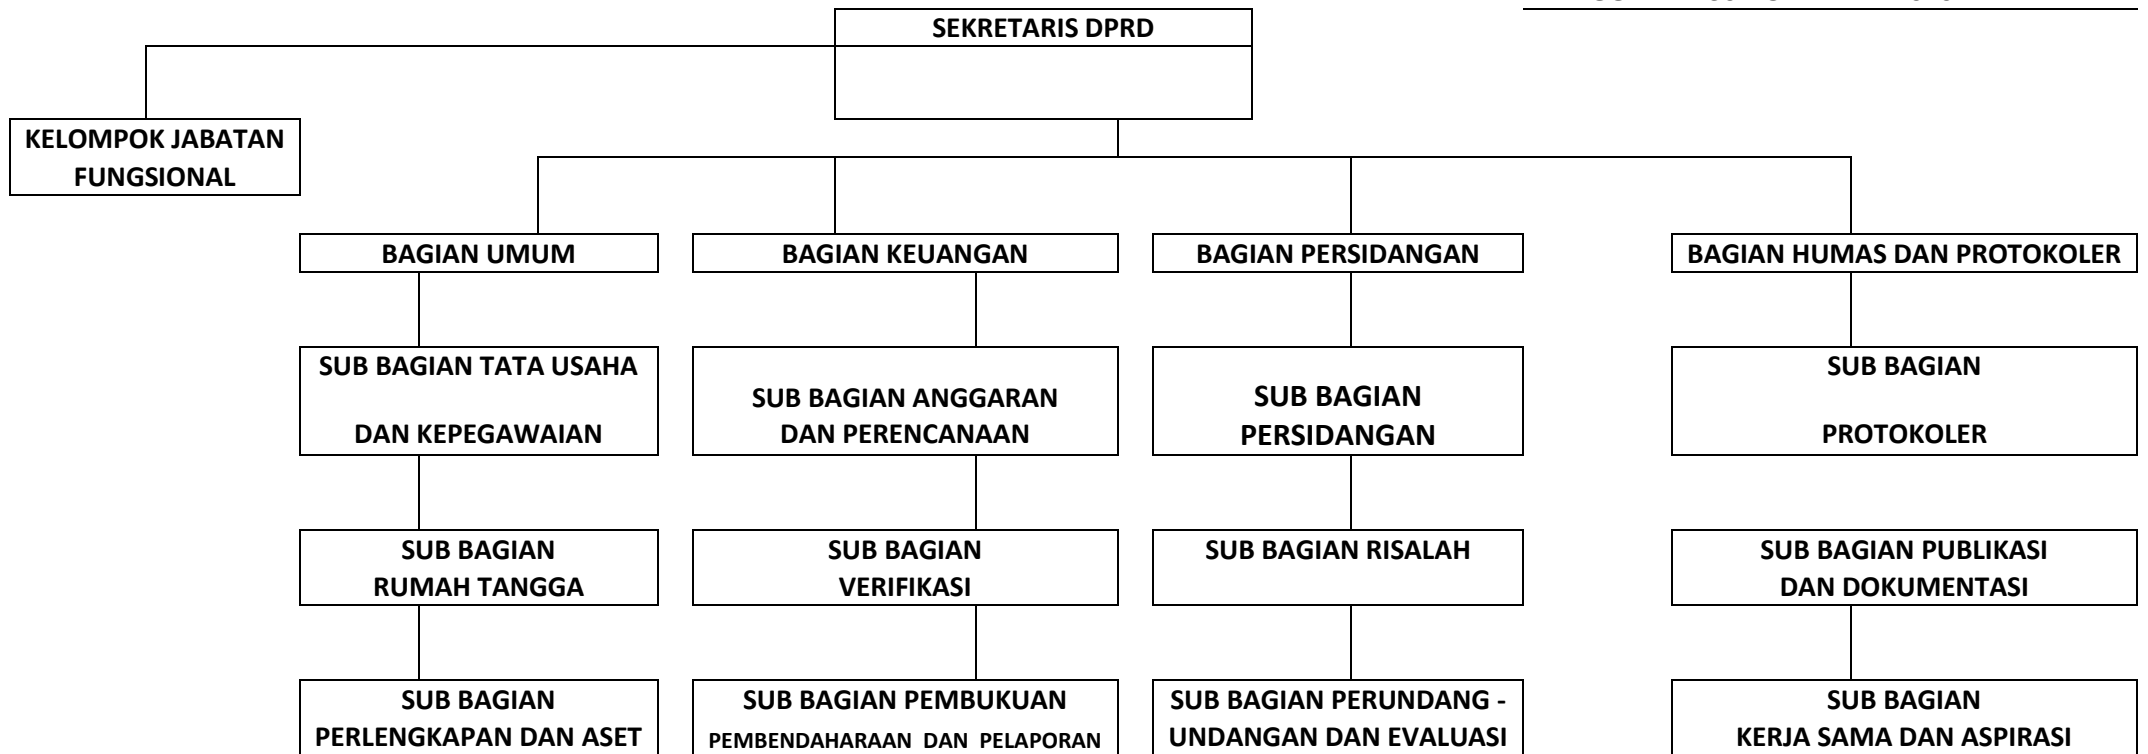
SEKRETARIS DPRD

KELOMPOK JABATAN FUNGSIONAL

BAGIAN UMUM

SUB BAGIAN TATA USAHA

DAN KEPEGAWAIAN

SUB BAGIAN RUMAH TANGGA

SUB BAGIAN PERLENGKAPAN DAN ASET

BAGIAN KEUANGAN

SUB BAGIAN ANGGARAN DAN PERENCANAAN

SUB BAGIAN VERIFIKASI

SUB BAGIAN PEMBUKUAN PEMBENDAHARAAN DAN PELAPORAN

BAGIAN PERSIDANGAN

SUB BAGIAN PERSIDANGAN

SUB BAGIAN RISALAH

SUB BAGIAN PERUNDANG - UNDANGAN DAN EVALUASI

BAGIAN HUMAS DAN PROTOKOLER

SUB BAGIAN

PROTOKOLER

SUB BAGIAN PUBLIKASI DAN DOKUMENTASI

SUB BAGIAN KERJA SAMA DAN ASPIRASI